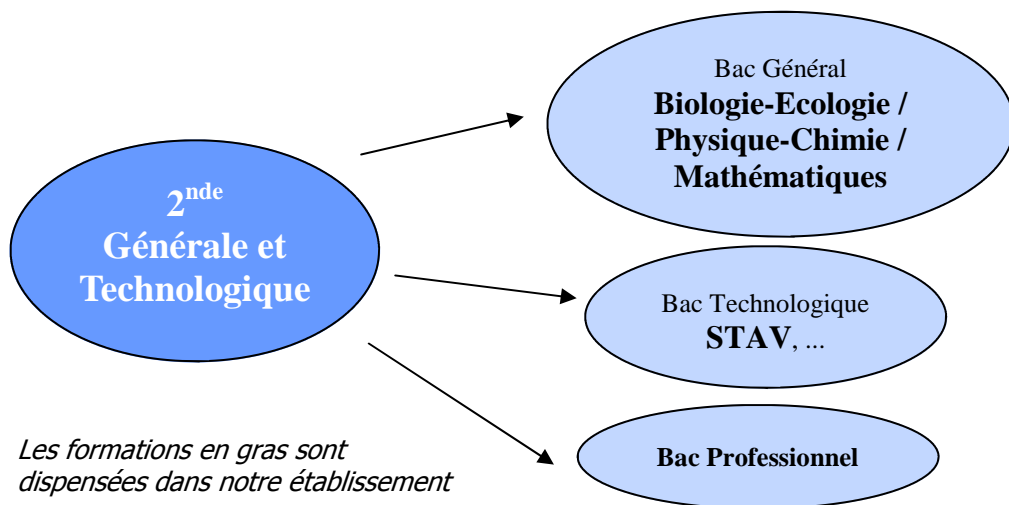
$2^{nde}$
Générale et Technologique

Bac Général
Biologie-Ecologie / Physique-Chimie / Mathématiques

Bac Technologique
STAV, ...

Bac Professionnel

Les formations en gras sont dispensées dans notre établissement